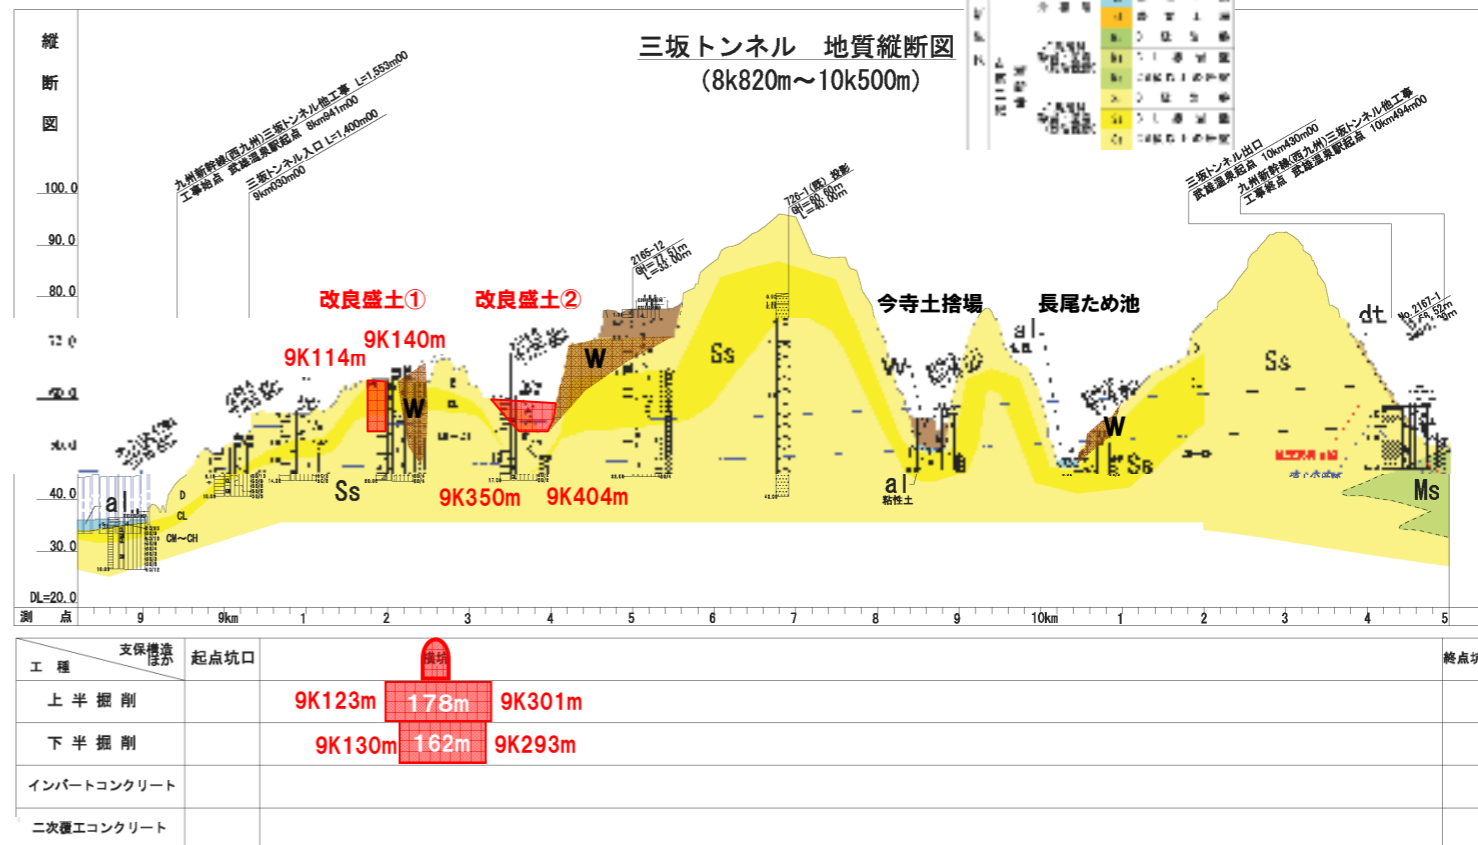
縦断図

三坂トンネル　地質縦断図
(8k820m～10k500m)

九州新幹線(西九州)三坂トンネル他工事 L=1,553m00
工事始点　武雄温泉駅起点 8km941m00
三坂トンネル入口 L=1,400m00
9km030m00

三坂トンネル出口 10km430m00
九州新幹線(西九州)三坂トンネル他工事
工事終点　武雄温泉駅起点 10km494m00

100.0
90.0
80.0
40.0
30.0
DL=20.0

改良盛土①
改良盛土②
9K114m
9K140m
9K350m
9K404m
今寺土捨場
長尾ため池
W
Ss
al
D
CL
CM～CH
al
粘性土
dt
Ms

測点 9 9km 1 2 3 4 5 6 7 8 9 10km 1 2 3 4 5

| 工種 / 支保構造ほか | 起点坑口 | | 終点坑 |
|---|---|---|---|
| 上半掘削 | | 9K123m 178m 9K301m | |
| 下半掘削 | | 9K130m 162m 9K293m | |
| インバートコンクリート | | | |
| 二次覆工コンクリート | | | |